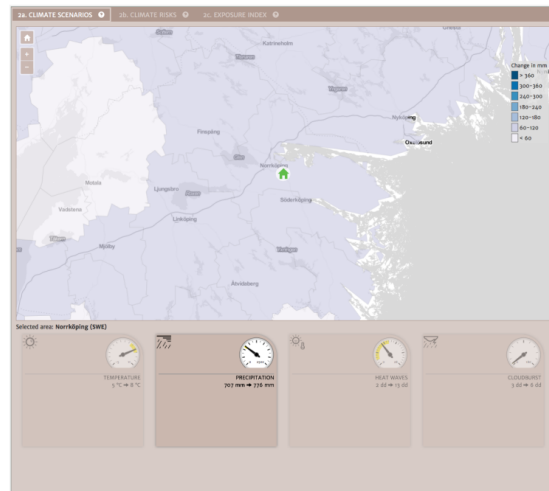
2a. CLIMATE SCENARIOS 2b. CLIMATE RISKS 2c. EXPOSURE INDEX

Katrineholm

Finspång

Norrköping

Nyköping

Oxelösund

Söderköping

Motala

Ljungsbro

Vadstena

Linköping

Mjölby

Åtvidaberg

Change in mm
> 360
300–360
240–300
180–240
120–180
60–120
< 60

Selected area: Norrköping (SWE)

TEMPERATURE
5 °C → 8 °C

PRECIPITATION
707 mm → 778 mm

HEAT WAVES
2 dd → 15 dd

CLOUDBURST
3 dd → 6 dd